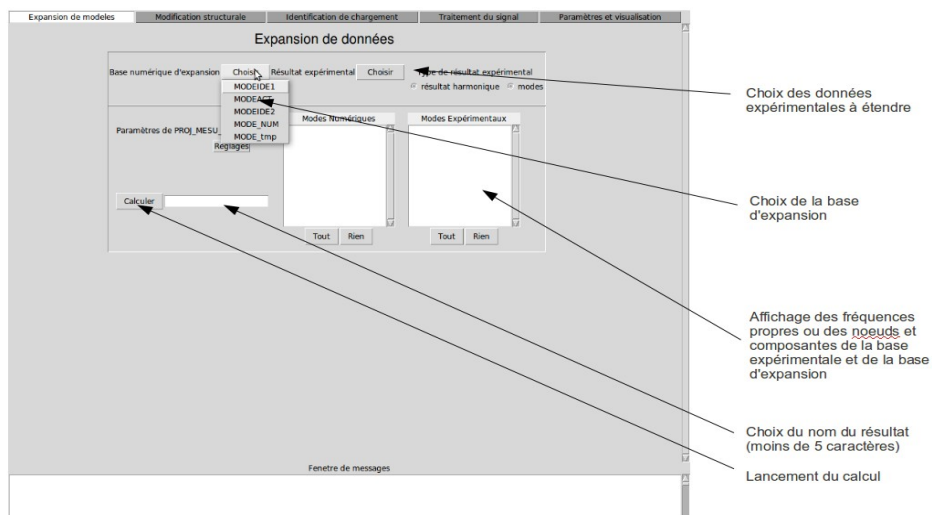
Expansion de modeles | Modification structurale | Identification de chargement | Traitement du signal | Paramètres et visualisation

Expansion de données

Base numérique d'expansion Choisir Résultat expérimental Choisir Type de résultat expérimental

résultat harmonique modes

MODEIDE1
MODEAST
MODEIDE2
MODE_NUM
MODE_tmp

Paramètres de PROJ_MESU_

Réglages

Modes Numériques

Modes Expérimentaux

Calculer

Tout Rien

Tout Rien

Fenetre de messages

Choix des données expérimentales à étendre

Choix de la base d'expansion

Affichage des fréquences propres ou des noeuds et composantes de la base expérimentale et de la base d'expansion

Choix du nom du résultat (moins de 5 caractères)

Lancement du calcul